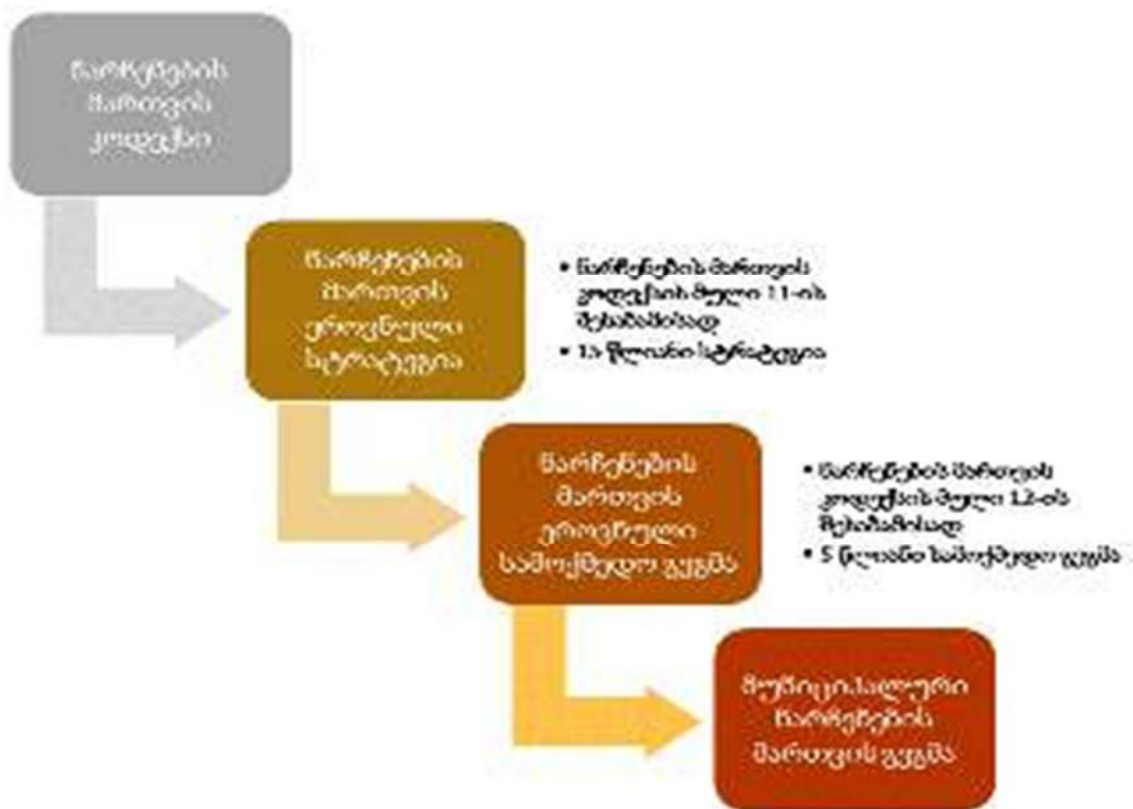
ნარჩენების მართვის კოდექსი

ნარჩენების მართვის ეროვნული სტრატეგია

• ნარჩენების მართვის კოდექსის მუხლი 11-ის შესაბამისად
• 15 წლიანი სტრატეგია

ნარჩენების მართვის ეროვნული სამოქმედო გეგმა

• ნარჩენების მართვის კოდექსის მუხლი 12-ის შესაბამისად
• 5 წლიანი სამოქმედო გეგმა

მუნიციპალური ნარჩენების მართვის გეგმა